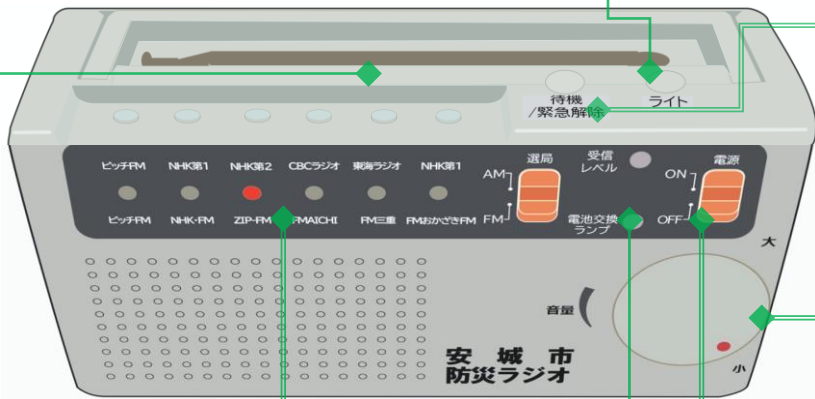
待機
/緊急解除

ライト

ピッチFM
NHK第1
NHK第2
CBCラジオ
東海ラジオ
NHK第1

ピッチFM
NHK-FM
ZIP-FM
FMAICHI
FM三重
FMおかざきFM

選局
AM
FM

受信
レベル

電池交換
ランプ

電源
ON
OFF

大

音量

小

安 城 市
防災ラジオ